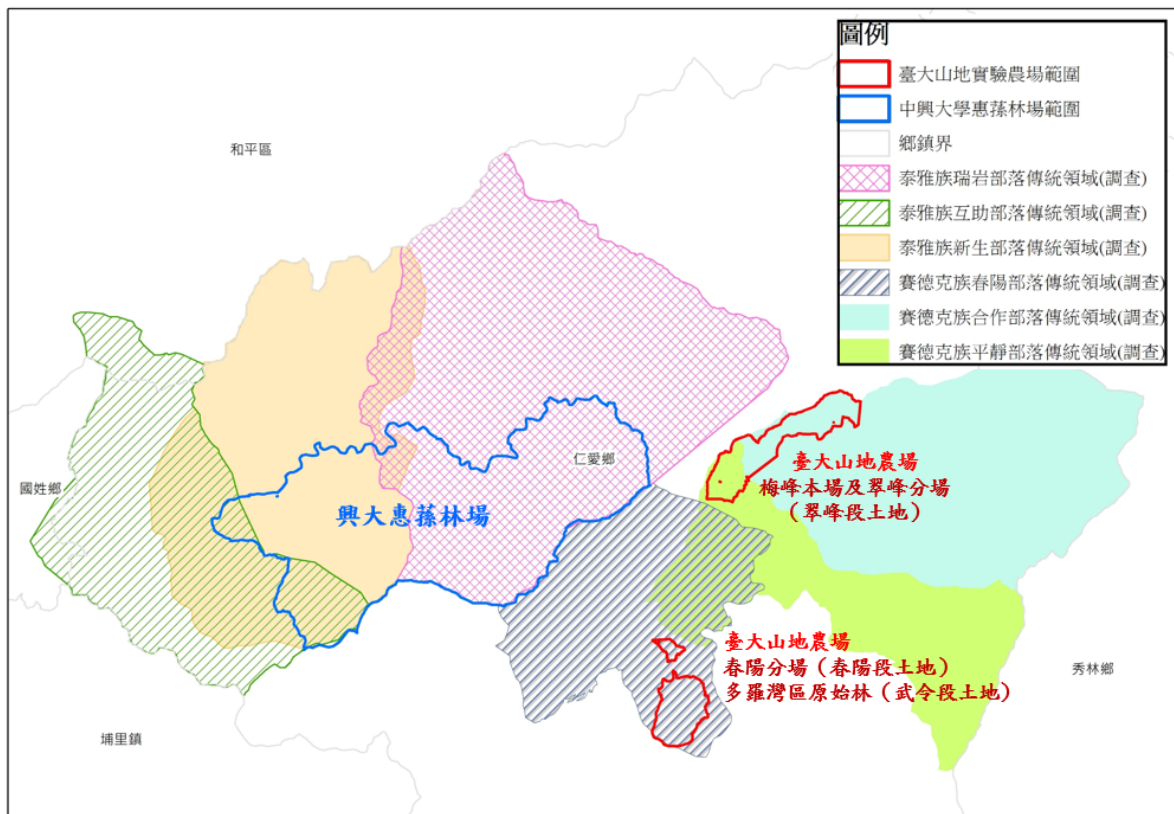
圖例
臺大山地實驗農場範圍
中興大學惠蓀林場範圍
鄉鎮界
泰雅族瑞岩部落傳統領域(調查)
泰雅族互助部落傳統領域(調查)
泰雅族新生部落傳統領域(調查)
賽德克族春陽部落傳統領域(調查)
賽德克族合作部落傳統領域(調查)
賽德克族平靜部落傳統領域(調查)

和平區

國姓鄉

仁愛鄉

興大惠蓀林場

臺大山地農場
梅峰本場及翠峰分場
(翠峰段土地)

臺大山地農場
春陽分場(春陽段土地)
多羅灣區原始林(武令段土地)

秀林鄉

埔里鎮